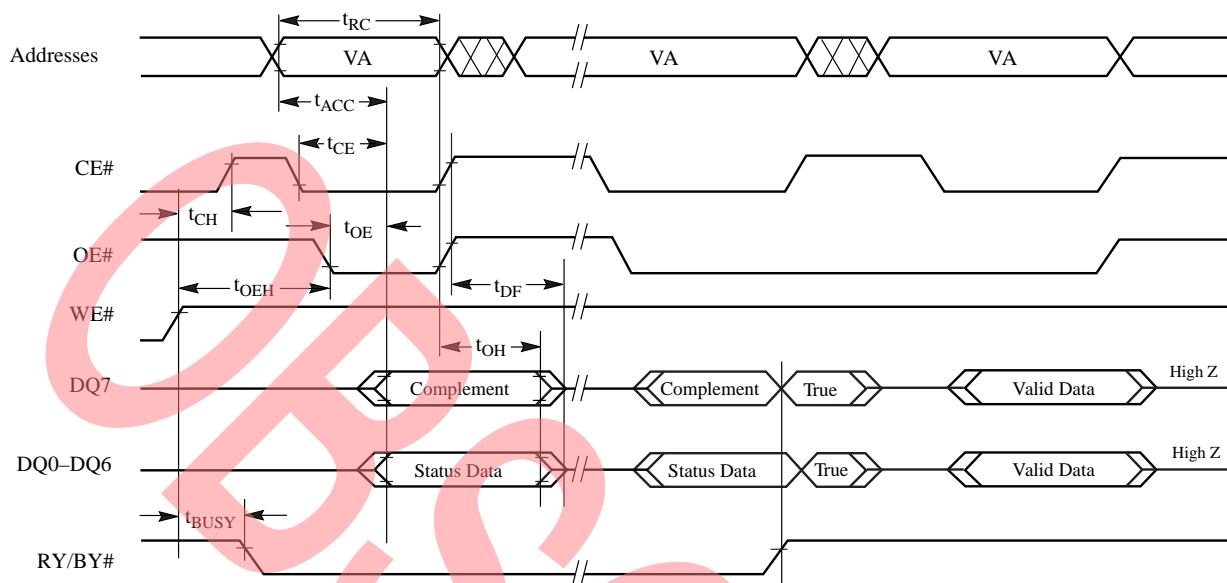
Addresses

$t_{RC}$

VA

VA

VA

$t_{ACC}$

$t_{CE}$

CE#

$t_{CH}$

$t_{OE}$

OE#

$t_{OEH}$

$t_{DF}$

WE#

$t_{OH}$

DQ7

Complement

Complement

True

Valid Data

High Z

DQ0–DQ6

Status Data

Status Data

True

Valid Data

High Z

$t_{BUSY}$

RY/BY#